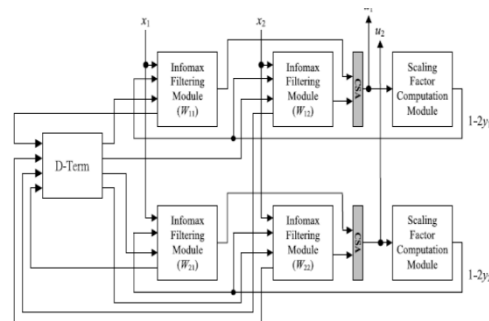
$x_1$

$x_2$

$u_1$

$u_2$

Infomax Filtering Module ($W_{11}$)

Infomax Filtering Module ($W_{12}$)

CSA

Scaling Factor Computation Module

$1\text{-}2y_1$

D-Term

Infomax Filtering Module ($W_{21}$)

Infomax Filtering Module ($W_{22}$)

CSA

Scaling Factor Computation Module

$1\text{-}2y_2$